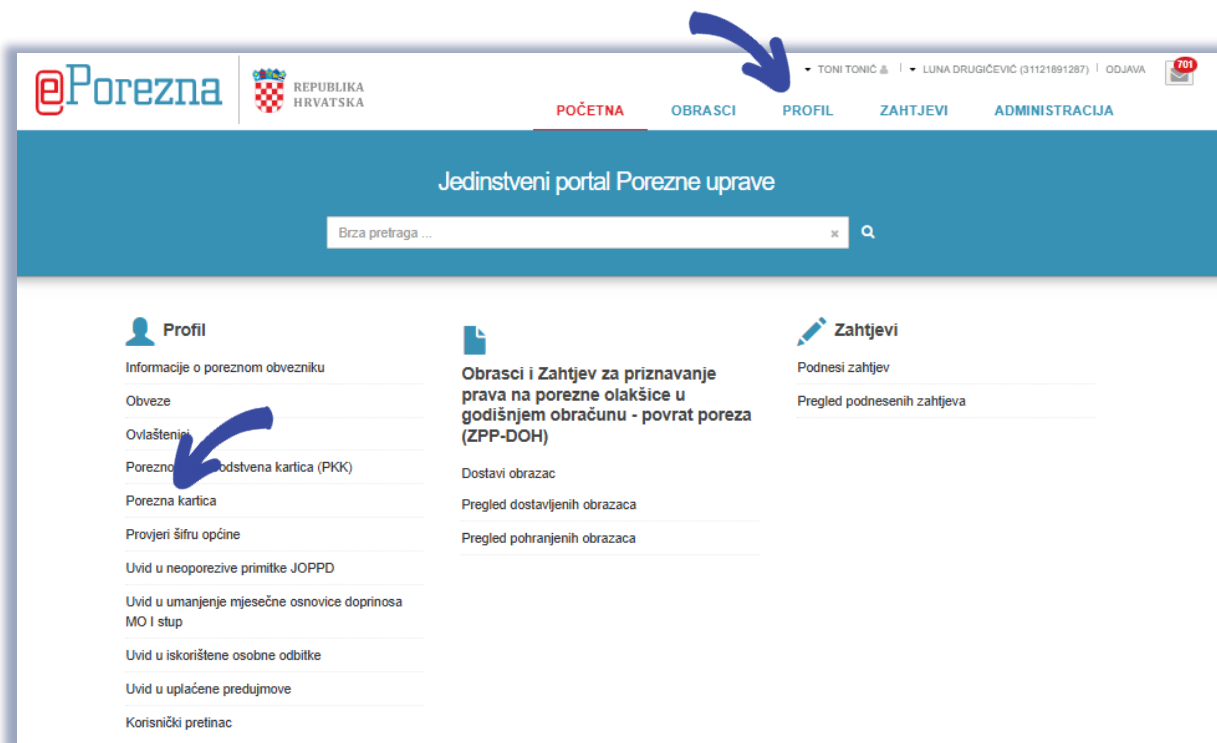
ePorezna

REPUBLIKA HRVATSKA

TONI TONIĆ | LUNA DRUGIČEVIĆ (31121891287) | ODJAVA 701

POČETNA OBRASCI PROFIL ZAHTJEVI ADMINISTRACIJA

Jedinstveni portal Porezne uprave

Brza pretraga ...

Profil

Informacije o poreznom obvezniku

Obveze

Ovlašteni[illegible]

Porezno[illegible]odstvena kartica (PKK)

Porezna kartica

Provjeri šifru općine

Uvid u neoporezive primitke JOPPD

Uvid u umanjenje mjesečne osnovice doprinosa MO I stup

Uvid u iskorištene osobne odbitke

Uvid u uplaćene predujmove

Korisnički pretinac

Obrasci i Zahtjev za priznavanje prava na porezne olakšice u godišnjem obračunu - povrat poreza (ZPP-DOH)

Dostavi obrazac

Pregled dostavljenih obrazaca

Pregled pohranjenih obrazaca

Zahtjevi

Podnesi zahtjev

Pregled podnesenih zahtjeva